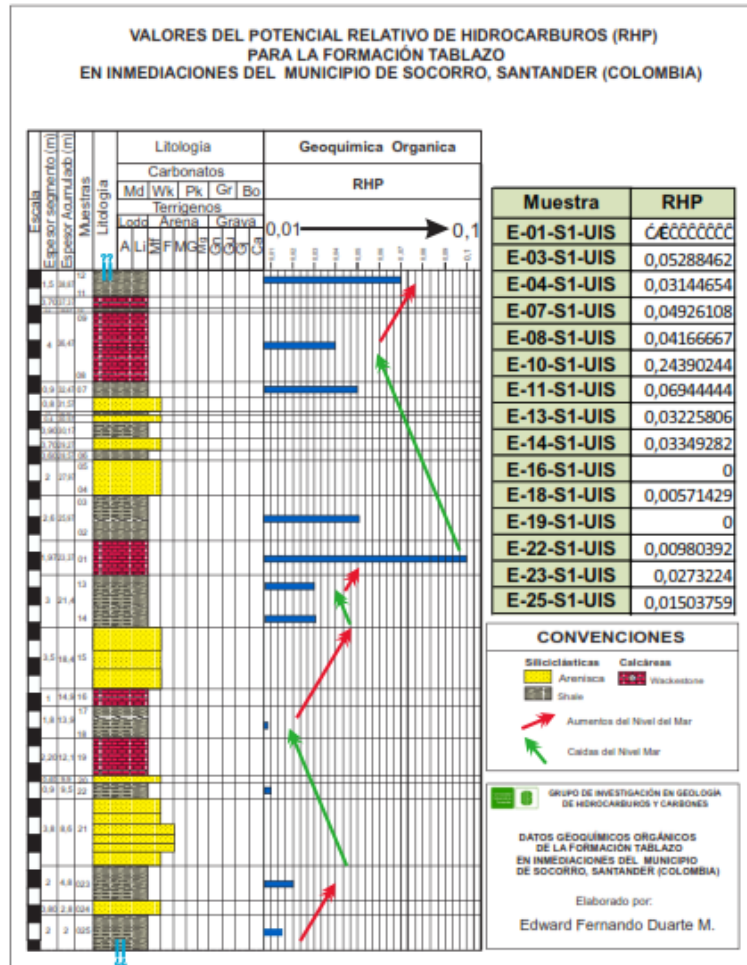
VALORES DEL POTENCIAL RELATIVO DE HIDROCARBUROS (RHP)
PARA LA FORMACIÓN TABLAZO
EN INMEDIACIONES DEL MUNICIPIO DE SOCORRO, SANTANDER (COLOMBIA)

Escala
Espesor segmento (m)
Espesor Acumulado (m)
Muestras
Litología

Litología
Carbonatos
Md Wk Pk Gr Bo
Terrígenos
Lodo Arena Grava
A Li MF F M G

Geoquímica Organica
RHP
0,01 0,1

1,5 36,67 12
11
3,70 37,2
09
4 36,47
08
0,9 32,47 07
0,8 31,57
06
05
2 27,97
04
03
2,6 25,97
02
0,97 23,37 01
13
3 21,4
14
3,5 18,4 15
1 14,9 16
17
1,8 13,9
18
2,20 12,1 19
20
0,9 9,5 22
3,8 8,6 21
2 4,8 023
0,80 2,8 024
2 2 025

| Muestra | RHP |
|---|---|
| E-01-S1-UIS | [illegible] |
| E-03-S1-UIS | 0,05288462 |
| E-04-S1-UIS | 0,03144654 |
| E-07-S1-UIS | 0,04926108 |
| E-08-S1-UIS | 0,04166667 |
| E-10-S1-UIS | 0,24390244 |
| E-11-S1-UIS | 0,06944444 |
| E-13-S1-UIS | 0,03225806 |
| E-14-S1-UIS | 0,03349282 |
| E-16-S1-UIS | 0 |
| E-18-S1-UIS | 0,00571429 |
| E-19-S1-UIS | 0 |
| E-22-S1-UIS | 0,00980392 |
| E-23-S1-UIS | 0,0273224 |
| E-25-S1-UIS | 0,01503759 |

CONVENCIONES
Siliciclásticas
Arenisca
Shale
Calcáreas
Wackestone
Aumentos del Nivel del Mar
Caídas del Nivel Mar

GRUPO DE INVESTIGACIÓN EN GEOLOGÍA DE HIDROCARBUROS Y CARBONES

DATOS GEOQUÍMICOS ORGÁNICOS
DE LA FORMACIÓN TABLAZO
EN INMEDIACIONES DEL MUNICIPIO
DE SOCORRO, SANTANDER (COLOMBIA)

Elaborado por:
Edward Fernando Duarte M.